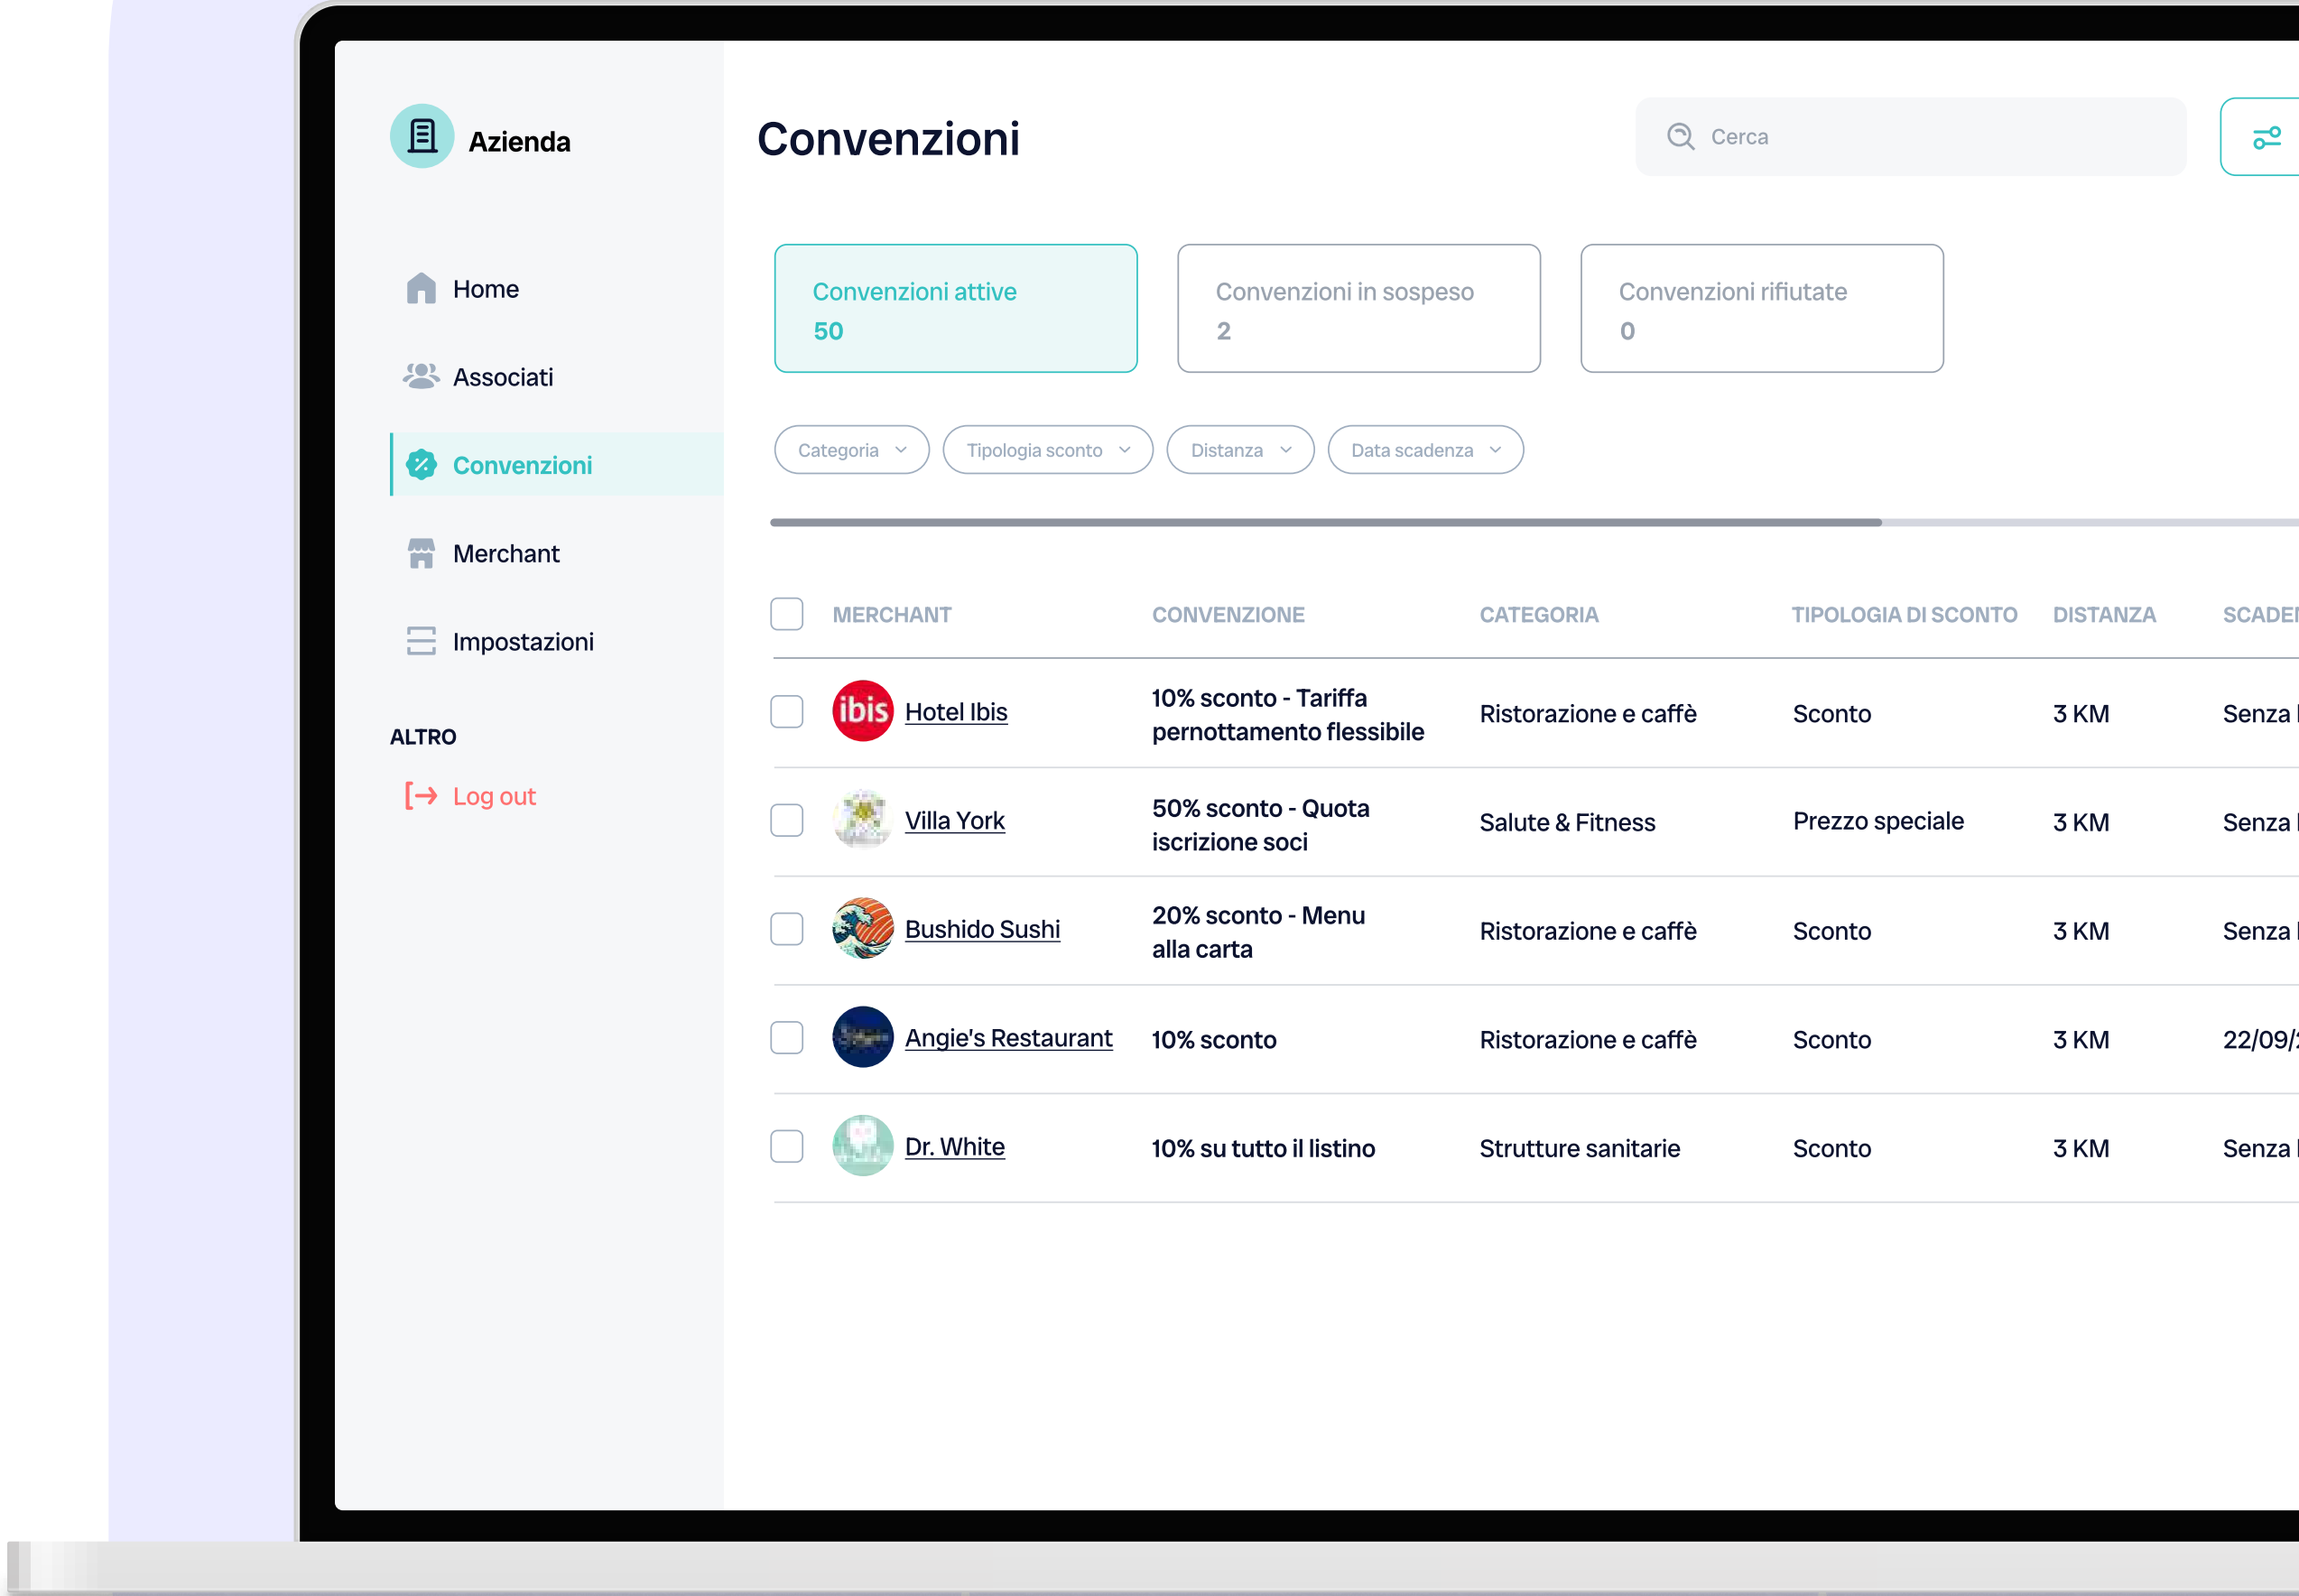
Azienda

Home

Associati

Convenzioni

Merchant

Impostazioni

ALTRO

Log out

Convenzioni

Cerca

Convenzioni attive
50

Convenzioni in sospeso
2

Convenzioni rifiutate
0

Categoria

Tipologia sconto

Distanza

Data scadenza

| MERCHANT | CONVENZIONE | CATEGORIA | TIPOLOGIA DI SCONTO | DISTANZA | SCADE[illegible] |
|---|---|---|---|---|---|
| ibis Hotel Ibis | 10% sconto - Tariffa pernottamento flessibile | Ristorazione e caffè | Sconto | 3 KM | Senza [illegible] |
| Villa York | 50% sconto - Quota iscrizione soci | Salute & Fitness | Prezzo speciale | 3 KM | Senza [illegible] |
| Bushido Sushi | 20% sconto - Menu alla carta | Ristorazione e caffè | Sconto | 3 KM | Senza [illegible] |
| Angie's Restaurant | 10% sconto | Ristorazione e caffè | Sconto | 3 KM | 22/09/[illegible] |
| Dr. White | 10% su tutto il listino | Strutture sanitarie | Sconto | 3 KM | Senza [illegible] |